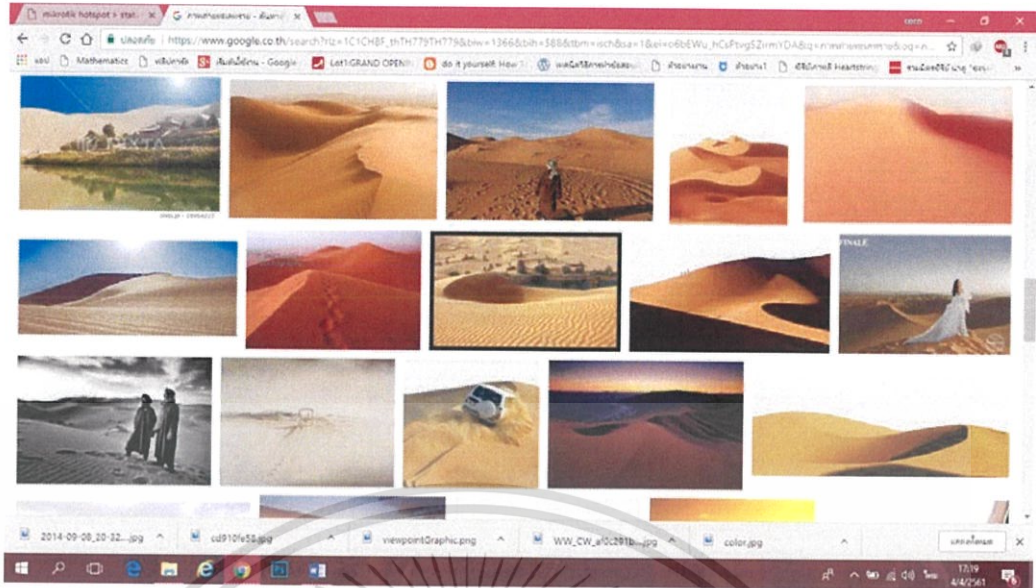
mikrotik hotspot > stat... ×
ภาพทะเลทราย - ค้นหาด้วย ×
ปลอดภัย | https://www.google.co.th/search?rlz=1C1CHBF_thTH779TH779&biw=1366&bih=588&tbm=isch&sa=1&ei=o6bEWu_hCsPtvgSZirmYDA&q=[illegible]
แอป Mathematics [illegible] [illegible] Let's GRAND OPEN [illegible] do it yourself How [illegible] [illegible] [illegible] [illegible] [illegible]
FINALE
2014-09-08_20-32....jpg
cd910fe58.jpg
viewpointGraphic.png
WW_CW_a0c291b....jpg
color.jpg
แสดงทั้งหมด
17:39
4/4/2561